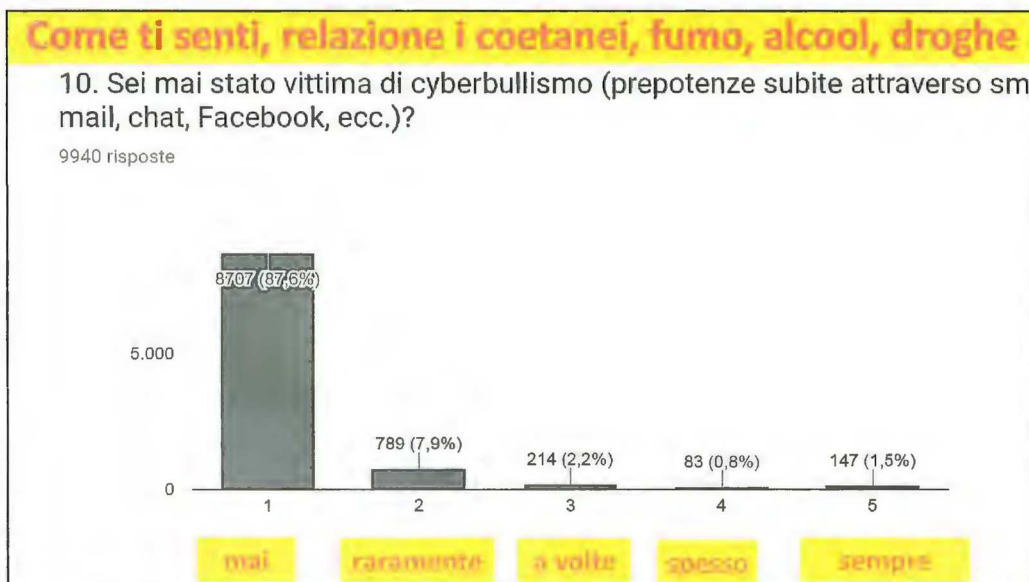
Come ti senti, relazione i coetanei, fumo, alcool, droghe

10. Sei mai stato vittima di cyberbullismo (prepotenze subite attraverso sm mail, chat, Facebook, ecc.)?

9940 risposte

8707 (87,6%)

5.000

789 (7,9%)

214 (2,2%)

83 (0,8%)

147 (1,5%)

0

1

2

3

4

5

mai

raramente

a volte

spesso

sempre